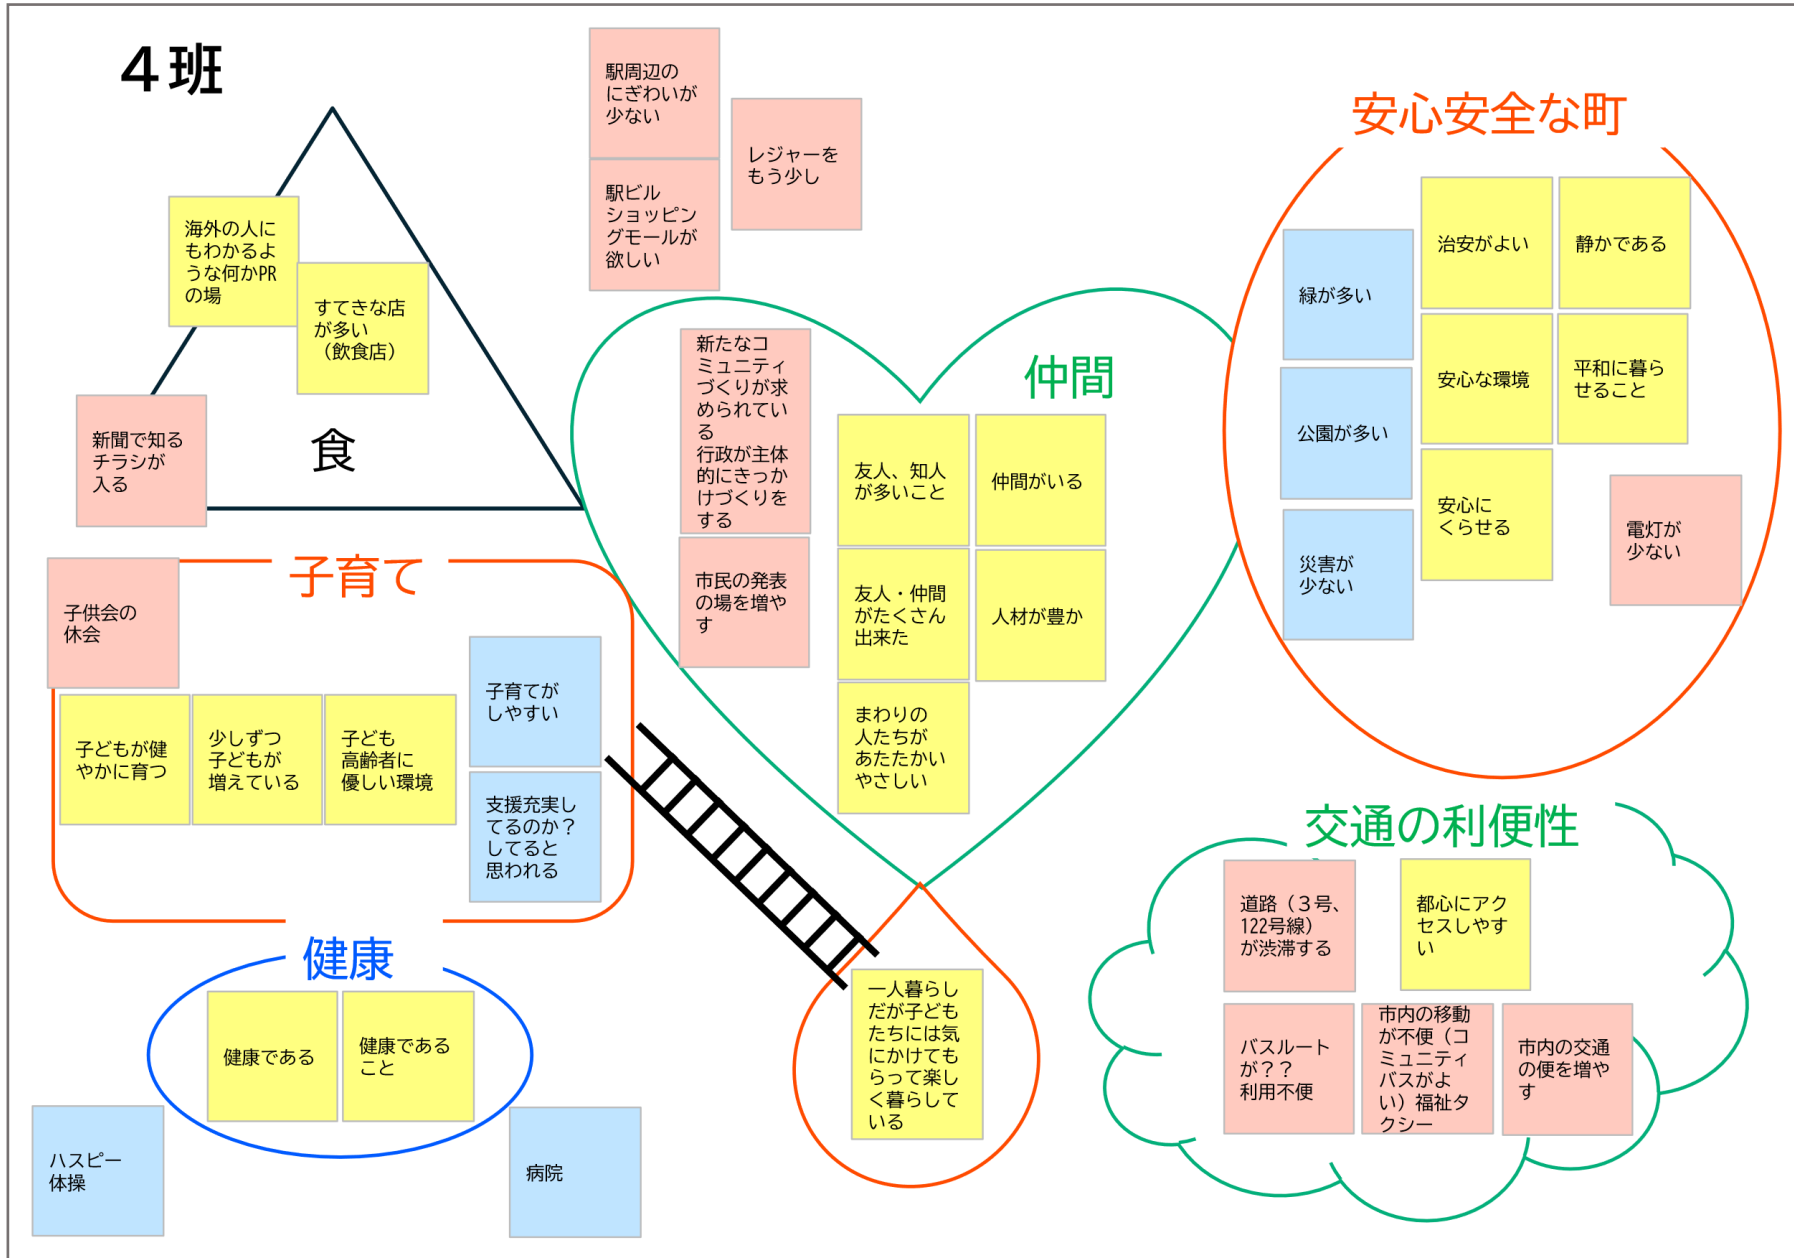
4班

駅周辺のにぎわいが少ない

駅ビルショッピングモールが欲しい

レジャーをもう少し

安心安全な町

海外の人にもわかるような何かPRの場

すてきな店が多い（飲食店）

新聞で知るチラシが入る

食

新たなコミュニティづくりが求められている
行政が主体的にきっかけづくりをする

市民の発表の場を増やす

仲間

友人、知人が多いこと

仲間がいる

友人・仲間がたくさん出来た

人材が豊か

まわりの人たちがあたたかいやさしい

緑が多い

治安がよい

静かである

公園が多い

安心な環境

平和に暮らせること

災害が少ない

安心にくらせる

電灯が少ない

子育て

子供会の休会

子どもが健やかに育つ

少しずつ子どもが増えている

子ども高齢者に優しい環境

子育てがしやすい

支援充実してるのか？してると思われる

健康

健康である

健康であること

ハスピー体操

病院

一人暮らしだが子どもたちには気にかけてもらって楽しく暮らしている

交通の利便性

道路（3号、122号線）が渋滞する

都心にアクセスしやすい

バスルートが？？利用不便

市内の移動が不便（コミュニティバスがよい）福祉タクシー

市内の交通の便を増やす